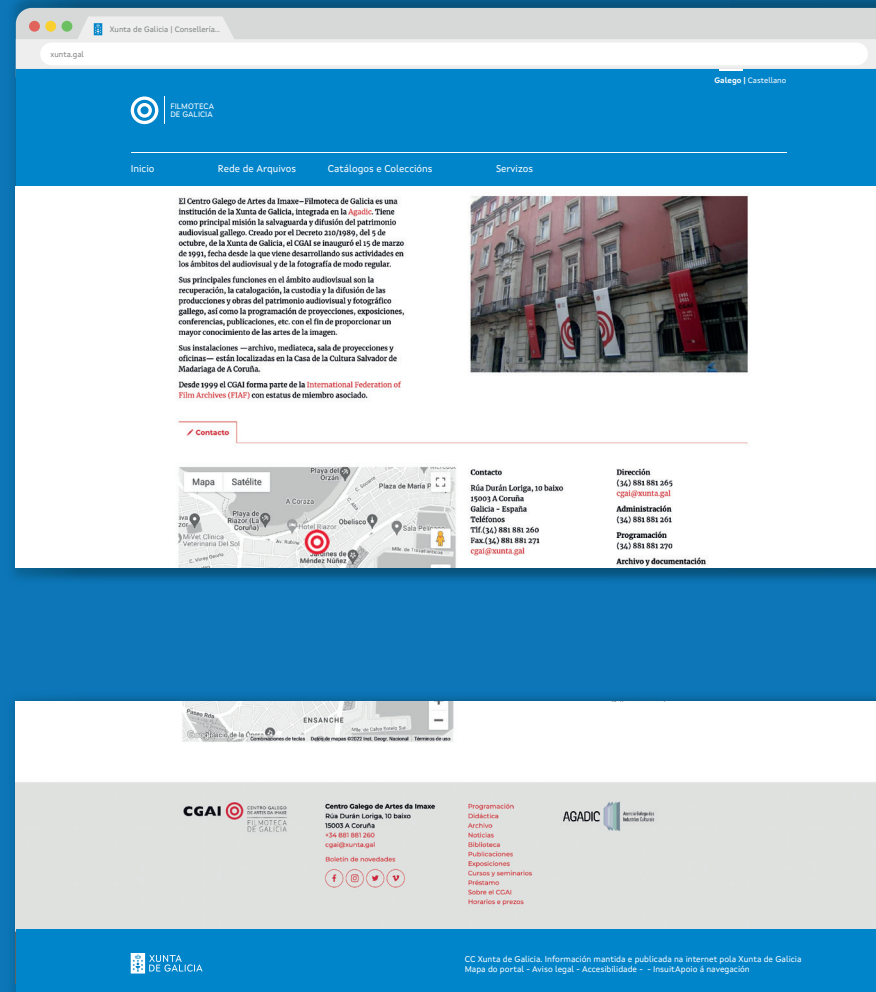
Xunta de Galicia | Consellería...

xunta.gal

Galego | Castellano

FILMOTECA DE GALICIA

Inicio Rede de Arquivos Catálogos e Coleccións Servizos

El Centro Galego de Artes da Imaxe–Filmoteca de Galicia es una institución de la Xunta de Galicia, integrada en la Agadic. Tiene como principal misión la salvaguarda y difusión del patrimonio audiovisual gallego. Creado por el Decreto 210/1989, del 5 de octubre, de la Xunta de Galicia, el CGAI se inauguró el 15 de marzo de 1991, fecha desde la que viene desarrollando sus actividades en los ámbitos del audiovisual y de la fotografía de modo regular.

Sus principales funciones en el ámbito audiovisual son la recuperación, la catalogación, la custodia y la difusión de las producciones y obras del patrimonio audiovisual y fotográfico gallego, así como la programación de proyecciones, exposiciones, conferencias, publicaciones, etc. con el fin de proporcionar un mayor conocimiento de las artes de la imagen.

Sus instalaciones —archivo, mediateca, sala de proyecciones y oficinas— están localizadas en la Casa de la Cultura Salvador de Madariaga de A Coruña.

Desde 1999 el CGAI forma parte de la International Federation of Film Archives (FIAF) con estatus de miembro asociado.

Contacto

Mapa Satélite

Playa del Orzán
Plaza de María P
A Coraza
Playa de Riazor (La Coruña)
Hotel Riazor
Obelisco
Sala Pe
Av. Rubine
Jardines de Méndez Núñez

Contacto
Rúa Durán Loriga, 10 baixo
15003 A Coruña
Galicia - España
Teléfonos
Tlf.(34) 881 881 260
Fax.(34) 881 881 271
cgai@xunta.gal

Dirección
(34) 881 881 265
cgai@xunta.gal
Administración
(34) 881 881 261
Programación
(34) 881 881 270
Archivo y documentación

ENSANCHE
Combinaciones de teclas Datos de mapas ©2022 Inst. Geogr. Nacional Términos de uso

CGAI CENTRO GALEGO DE ARTES DA IMAXE FILMOTECA DE GALICIA

Centro Galego de Artes da Imaxe
Rúa Durán Loriga, 10 baixo
15003 A Coruña
+34 881 881 260
cgai@xunta.gal
Boletín de novedades

Programación
Didáctica
Archivo
Noticias
Biblioteca
Publicaciones
Exposiciones
Cursos y seminarios
Préstamo
Sobre el CGAI
Horarios e prezos

AGADIC

XUNTA DE GALICIA

CC Xunta de Galicia. Información mantida e publicada na internet pola Xunta de Galicia
Mapa do portal - Aviso legal - Accesibilidade - - InsuitApoio á navegación